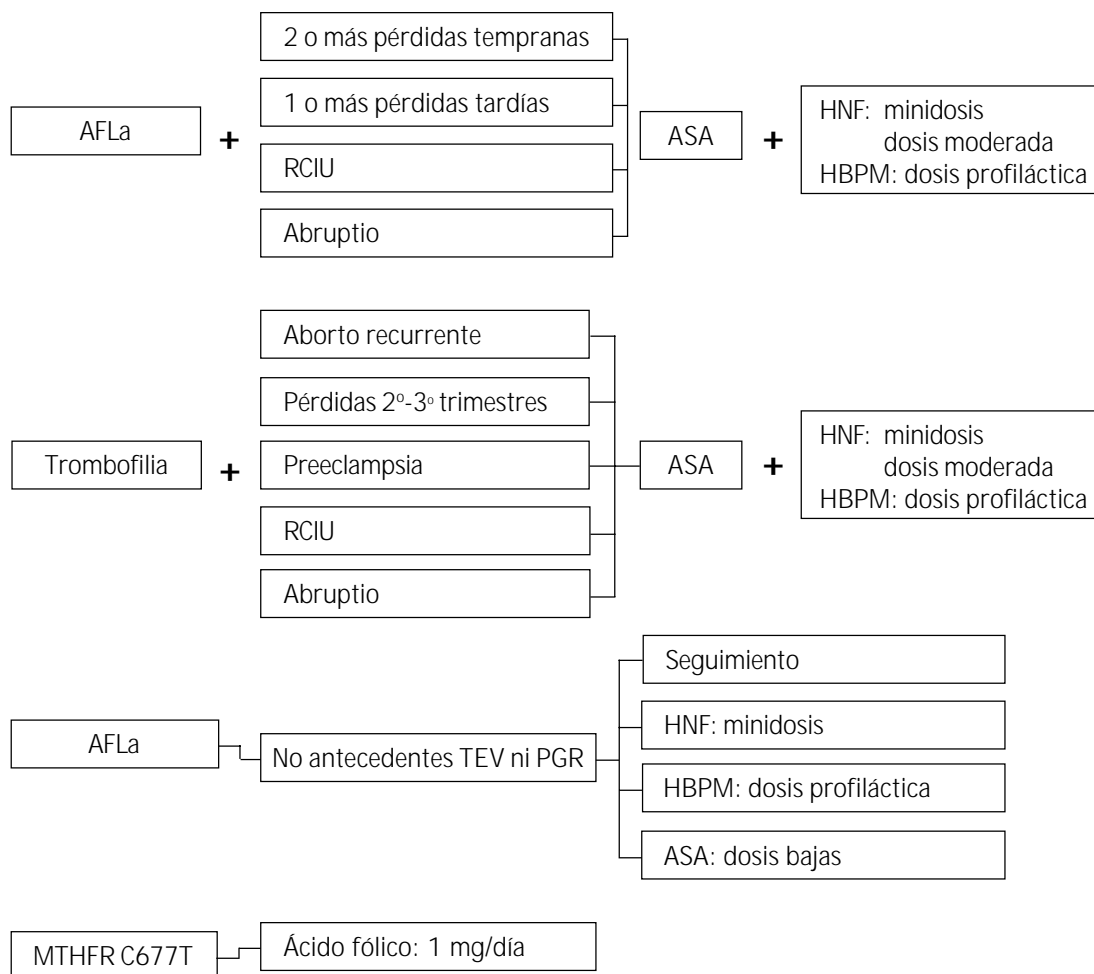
AFLa

+

2 o más pérdidas tempranas

1 o más pérdidas tardías

RCIU

Abruptio

ASA

+

HNF: minidosis
dosis moderada
HBPM: dosis profiláctica

Trombofilia

+

Aborto recurrente

Pérdidas 2º-3º trimestres

Preeclampsia

RCIU

Abruptio

ASA

+

HNF: minidosis
dosis moderada
HBPM: dosis profiláctica

AFLa

No antecedentes TEV ni PGR

Seguimiento

HNF: minidosis

HBPM: dosis profiláctica

ASA: dosis bajas

MTHFR C677T

Ácido fólico: 1 mg/día